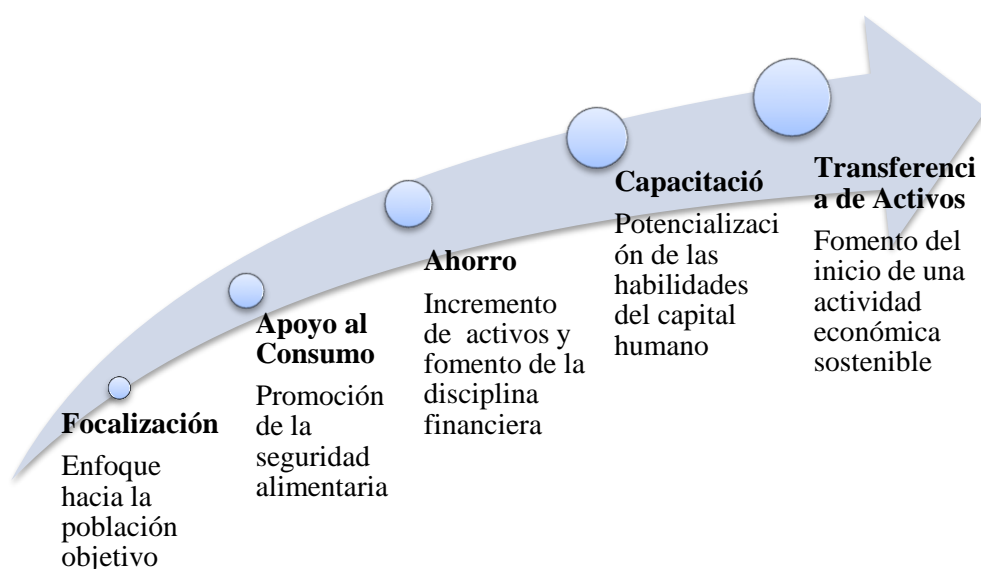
**Focalización**
Enfoque hacia la población objetivo

**Apoyo al Consumo**
Promoción de la seguridad alimentaria

**Ahorro**
Incremento de activos y fomento de la disciplina financiera

**Capacitació**
Potencializaci ón de las habilidades del capital humano

**Transferenci a de Activos**
Fomento del inicio de una actividad económica sostenible